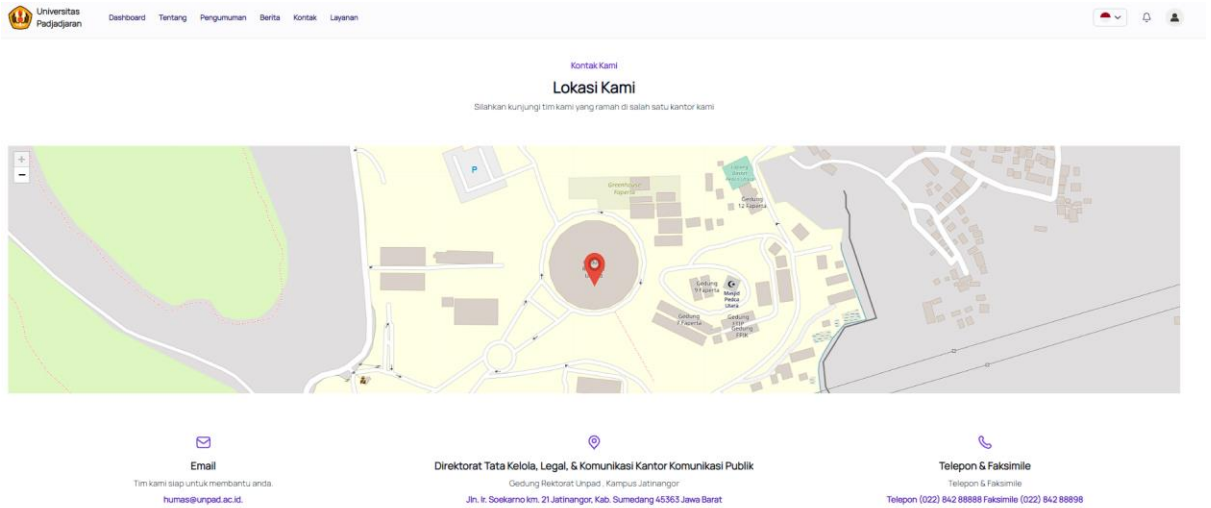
Universitas Padjadjaran

Dashboard Tentang Pengumuman Berita Kontak Layanan

Kontak Kami

Lokasi Kami

Silahkan kunjungi tim kami yang ramah di salah satu kantor kami

+
−

P

Greenhouse Faperta

Gedung 12 Faperta

Gedung 9 Faperta

Masjid Pedca Utara

Gedung 7 Faperta

Gedung FTIP

Gedung FPIK

Email

Tim kami siap untuk membantu anda.

humas@unpad.ac.id.

Direktorat Tata Kelola, Legal, & Komunikasi Kantor Komunikasi Publik

Gedung Rektorat Unpad , Kampus Jatinangor

Jln. Ir. Soekarno km. 21 Jatinangor, Kab. Sumedang 45363 Jawa Barat

Telepon & Faksimile

Telepon & Faksimile

Telepon (022) 842 88888 Faksimile (022) 842 88898